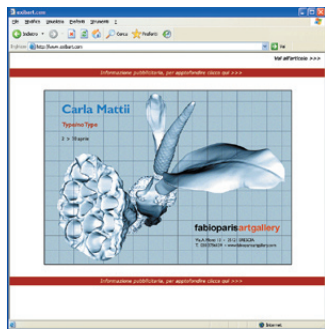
exibart.com

File Modifica Visualizza Preferiti Strumenti ?

Indietro Cerca Preferiti

Indirizzo http://www.exibart.com Vai

Vai all'articolo >>>

Informazione pubblicitaria, per approfondire clicca qui >>>

Carla Mattii

Typo no Type

3 > Giugno

fabioparisartgallery

Via A. Monti 13 – 25121 BRESCIA
T. 030/2704414 – www.fabioparisartgallery.com

Informazione pubblicitaria, per approfondire clicca qui >>>

Internet